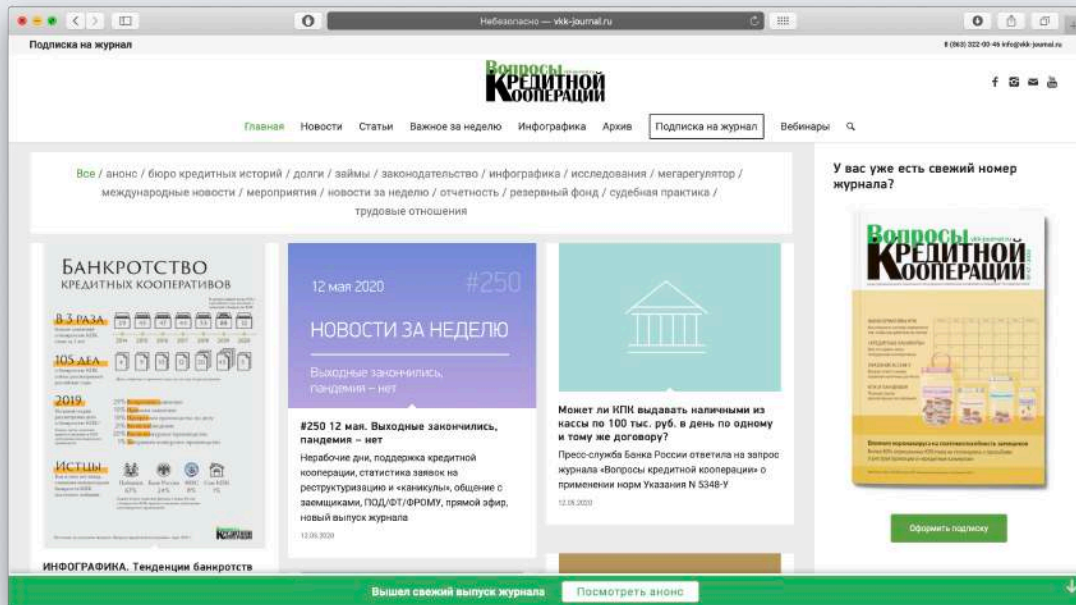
Небезопасно — vkk-journal.ru

Подписка на журнал

8 (863) 322-00-46 info@vkk-journal.ru

Вопросы
КРЕДИТНОЙ
КООПЕРАЦИИ

Главная Новости Статьи Важное за неделю Инфографика Архив Подписка на журнал Вебинары

Все / анонс / бюро кредитных историй / долги / займы / законодательство / инфографика / исследования / мегарегулятор / международные новости / мероприятия / новости за неделю / отчетность / резервный фонд / судебная практика / трудовые отношения

БАНКРОТСТВО
КРЕДИТНЫХ КООПЕРАТИВОВ

В 3 РАЗА

105 ДЕЛ

2019

ИСТЦЫ

ИНФОГРАФИКА. Тенденции банкротств

12 мая 2020 #250

НОВОСТИ ЗА НЕДЕЛЮ

Выходные закончились, пандемия – нет

#250 12 мая. Выходные закончились, пандемия – нет

Нерабочие дни, поддержка кредитной кооперации, статистика заявок на реструктуризацию и «каникулы», общение с заемщиками, ПОД/ФТ/ФРОМУ, прямой эфир, новый выпуск журнала

12.05.2020

Может ли КПК выдавать наличными из кассы по 100 тыс. руб. в день по одному и тому же договору?

Пресс-служба Банка России ответила на запрос журнала «Вопросы кредитной кооперации» о применении норм Указания N 5348-У

12.05.2020

У вас уже есть свежий номер журнала?

Вопросы
КРЕДИТНОЙ
КООПЕРАЦИИ

Оформить подписку

Вышел свежий выпуск журнала Посмотреть анонс